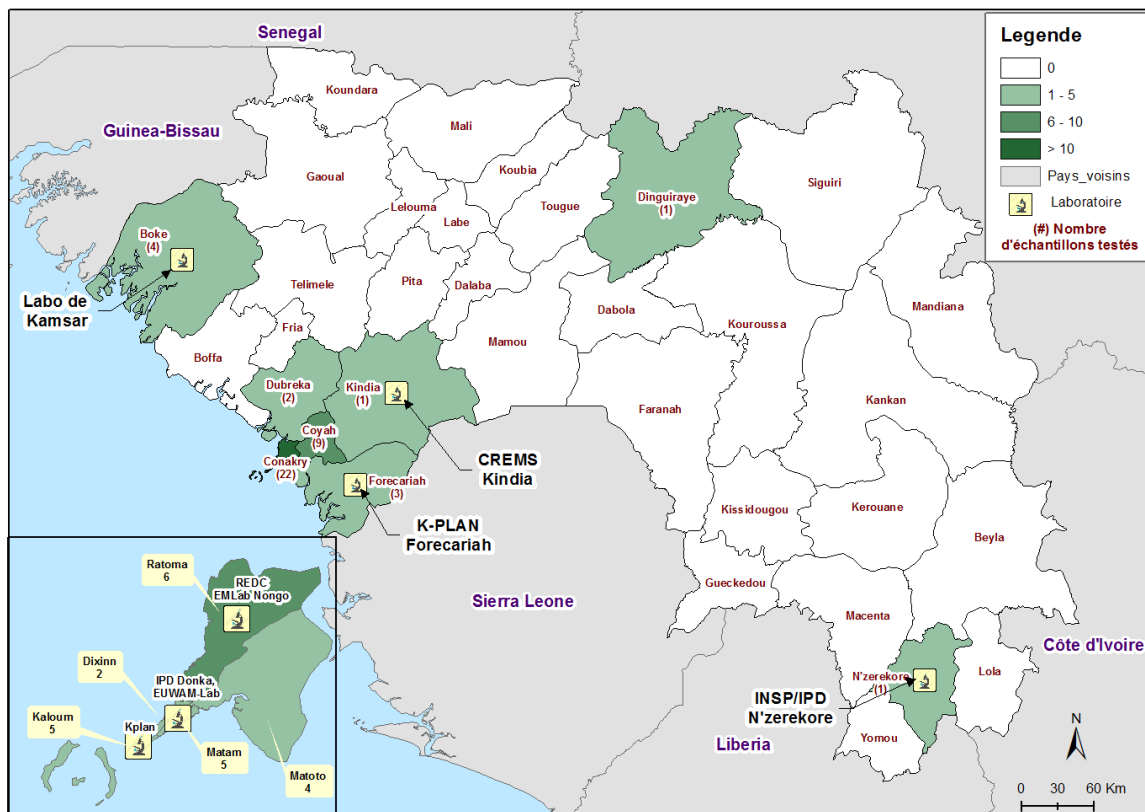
Legende
0
1 - 5
6 - 10
> 10
Pays_voisins
Laboratoire
(#) Nombre d'échantillons testés

Senegal
Guinea-Bissau
Koundara
Mali
Gaoual
Koubia
Lelouma
Labe
Tougue
Dinguiraye (1)
Siguiri
Boke (4)
Labo de Kamsar
Telimele
Pita
Dalaba
Dabola
Mandiana
Kouroussa
Fria
Mamou
Boffa
Dubreka (2)
Kindia (1)
Faranah
Kankan
Coyah (9)
Conakry (22)
Forecariah (3)
CREMS Kindia
K-PLAN Forecariah
Kissidougou
Kerouane
Beyla
Ratoma 6
REDC EMLab Nongo
Sierra Leone
Gueckedou
Dixinn 2
IPD Donka, EUWAM-Lab
Macenta
Côte d'Ivoire
Kaloum 5
Kplan
Matam 5
Matoto 4
N'zerekore (1)
INSP/IPD N'zerekore
Lola
Liberia
Yomou
N
0 30 60 Km